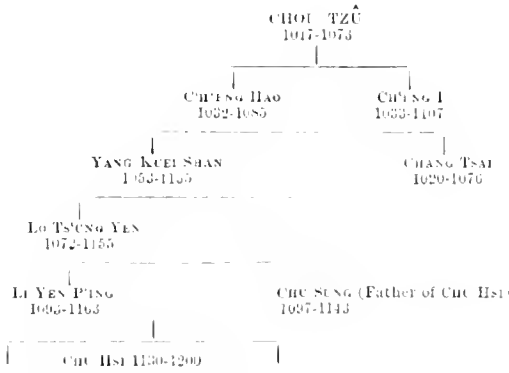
CHOU TZŬ
1017-1073

CH'ENG HAO
1032-1085

CH'ENG I
1033-1107

YANG KUEI SHAN
1053-1135

CHANG TSAI
1020-1076

LO TS'UNG YEN
1072-1135

LI YEN P'ING
1093-1163

CHU SUNG (Father of CHU HSI)
1097-1143

CHU HSI 1130-1200